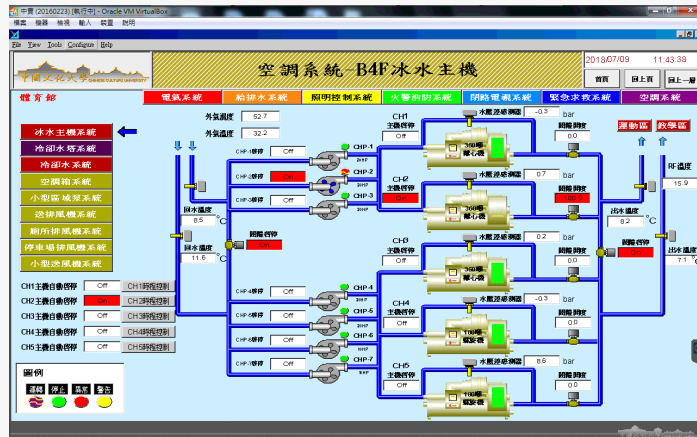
中興 (20160223) [執行中] - Oracle VM VirtualBox
檔案 機器 檢視 輸入 裝置 說明
File View Tools Configure Help

中國文化大學 CHINESE CULTURE UNIVERSITY
空調系統-B4F冰水主機
2018/07/09 11:43:38
首頁 回上頁 回上一層

體育館
電氣系統 給排水系統 照明控制系統 火警偵測系統 閉路電視系統 緊急求救系統 空調系統

冰水主機系統
冷卻水塔系統
冷卻水系統
空調箱系統
小型區域系統
送排風機系統
廁所排風機系統
停車場排風機系統
小型送風機系統

外氣濕度 52.7
外氣溫度 32.2

回水壓力 8.5
回水溫度 11.6 °C

CHP-1 CHP-1運轉 Off
CHP-2 CHP-2運轉 On
CHP-3 CHP-3運轉 Off
旁通閥啟停 On
CHP-4 CHP-4運轉 Off
CHP-5 CHP-5運轉 Off
CHP-6 CHP-6運轉 Off
CHP-7 CHP-7運轉 Off

CH1 主機啟停 Off 水壓差感測器 -0.3 bar 回路調控 0.0
CH2 主機啟停 On 水壓差感測器 0.7 bar 回路調控 100.0
CH3 主機啟停 Off 水壓差感測器 0.2 bar 回路調控 0.0
CH4 主機啟停 Off 水壓差感測器 -0.3 bar 回路調控 0.0
CH5 主機啟停 Off 水壓差感測器 8.6 bar 回路調控 0.0

360噸 離心機
360噸 離心機
360噸 離心機
160噸 螺旋機
160噸 螺旋機

運動區 教學區
出水溫度 8.2 °C
旁通閥啟停 On
RF溫度 15.9
出水溫度 7.1 °C

CH1主機自動啟停 Off CH1時程控制
CH2主機自動啟停 On CH2時程控制
CH3主機自動啟停 Off CH3時程控制
CH4主機自動啟停 Off CH4時程控制
CH5主機自動啟停 Off CH5時程控制

圖例
運轉 停止 異常 警告